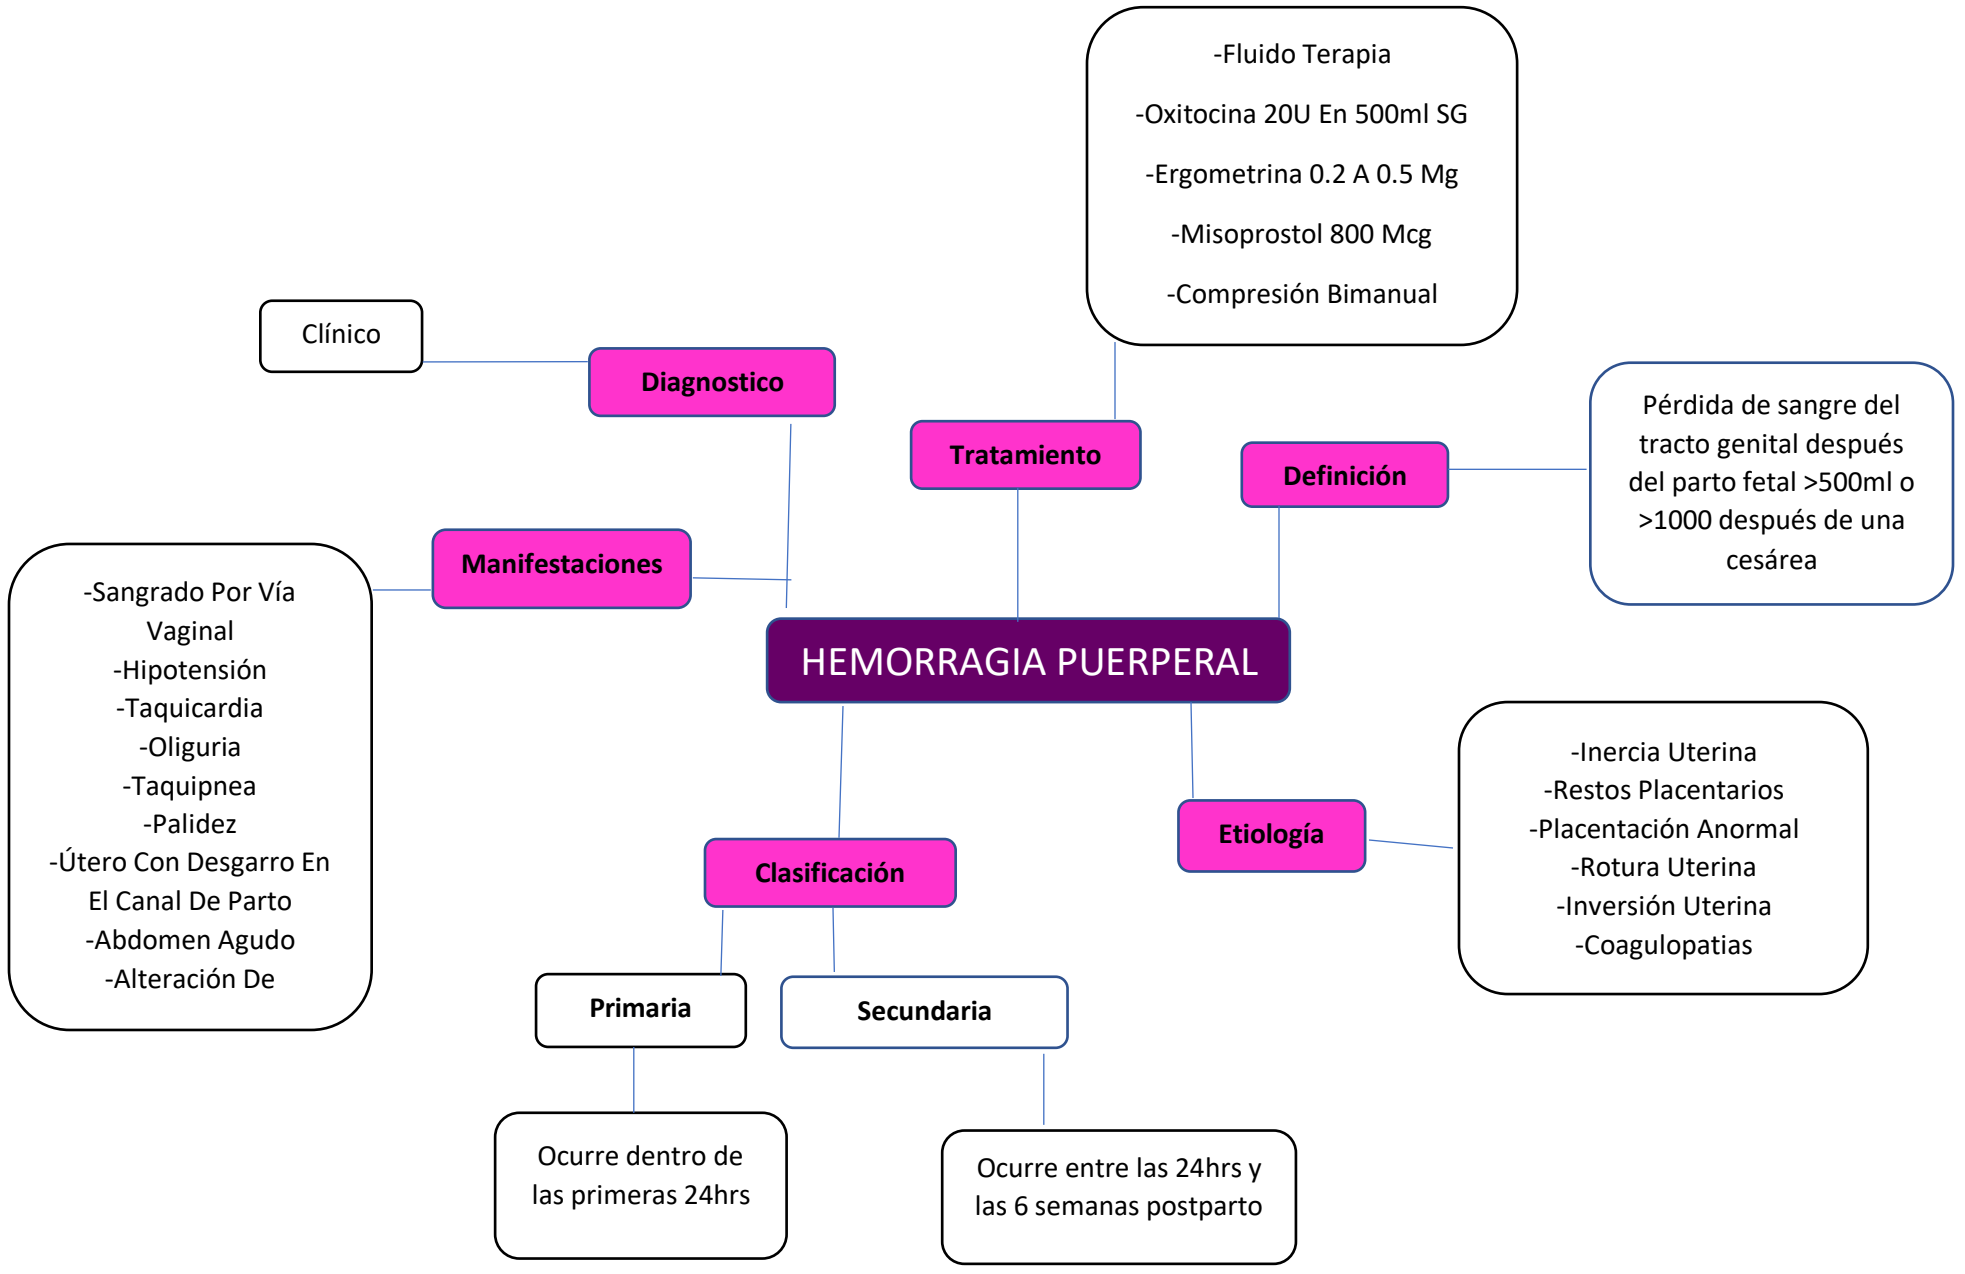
-Fluido Terapia

-Oxitocina 20U En 500ml SG

-Ergometrina 0.2 A 0.5 Mg

-Misoprostol 800 Mcg

-Compresión Bimanual

Clínico

Diagnostico

Tratamiento

Definición

Pérdida de sangre del tracto genital después del parto fetal >500ml o >1000 después de una cesárea

Manifestaciones

-Sangrado Por Vía Vaginal
-Hipotensión
-Taquicardia
-Oliguria
-Taquipnea
-Palidez
-Útero Con Desgarro En El Canal De Parto
-Abdomen Agudo
-Alteración De

HEMORRAGIA PUERPERAL

-Inercia Uterina
-Restos Placentarios
-Placentación Anormal
-Rotura Uterina
-Inversión Uterina
-Coagulopatias

Etiología

Clasificación

Primaria

Secundaria

Ocurre dentro de las primeras 24hrs

Ocurre entre las 24hrs y las 6 semanas postparto